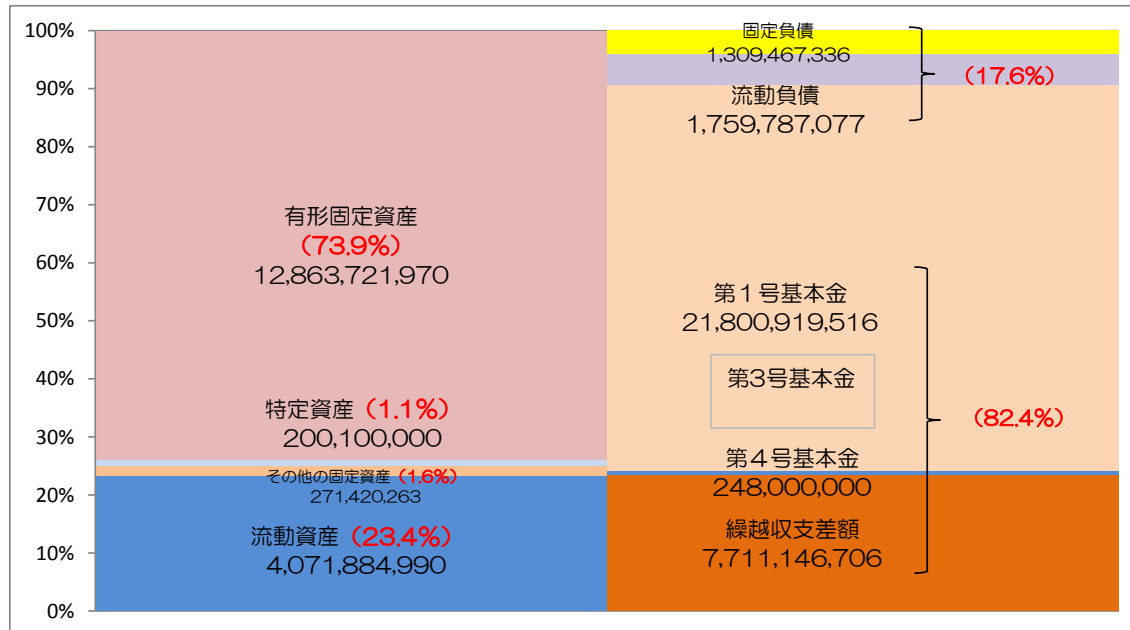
100%
90%
80%
70%
60%
50%
40%
30%
20%
10%
0%

有形固定資産
（73.9%）
12,863,721,970

特定資産（1.1%）
200,100,000

その他の固定資産（1.6%）
271,420,263

流動資産（23.4%）
4,071,884,990

固定負債
1,309,467,336

流動負債
1,759,787,077

（17.6%）

第１号基本金
21,800,919,516

第3号基本金

第４号基本金
248,000,000

繰越収支差額
7,711,146,706

（82.4%）